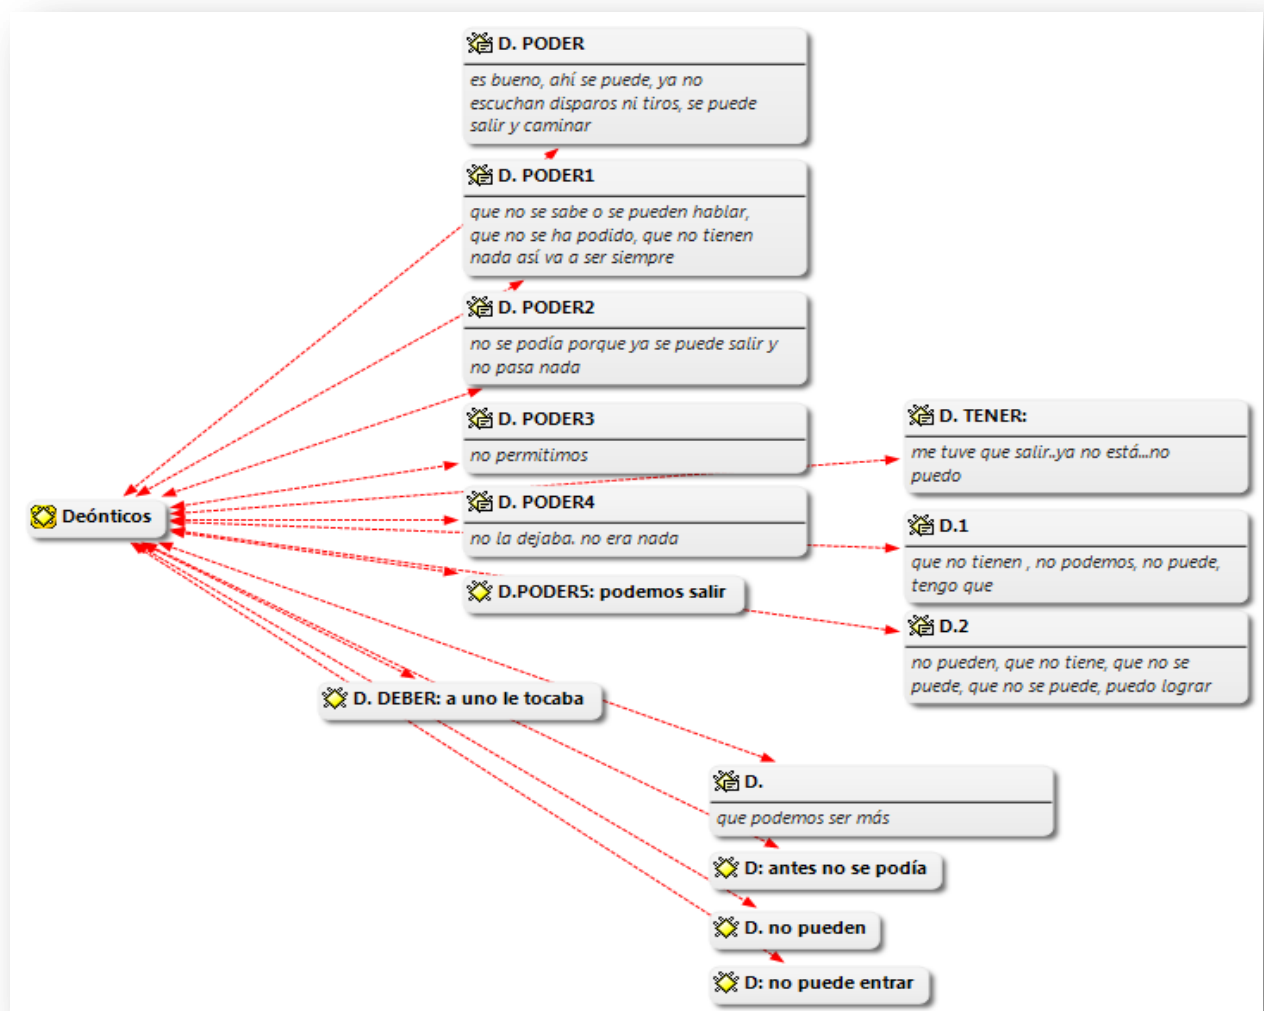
D. PODER

es bueno, ahí se puede, ya no escuchan disparos ni tiros, se puede salir y caminar

D. PODER1

que no se sabe o se pueden hablar, que no se ha podido, que no tienen nada así va a ser siempre

D. PODER2

no se podía porque ya se puede salir y no pasa nada

D. PODER3

no permitimos

D. TENER:

me tuve que salir..ya no está...no puedo

Deónticos

D. PODER4

no la dejaba. no era nada

D.1

que no tienen , no podemos, no puede, tengo que

D.PODER5: podemos salir

D.2

no pueden, que no tiene, que no se puede, que no se puede, puedo lograr

D. DEBER: a uno le tocaba

D.

que podemos ser más

D: antes no se podía

D. no pueden

D: no puede entrar